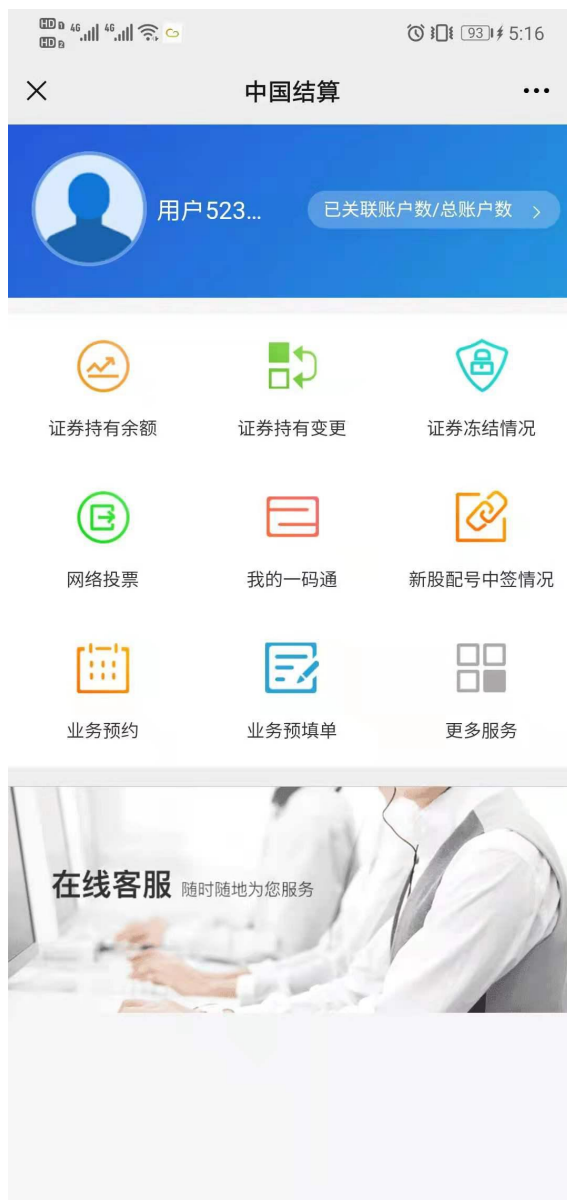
HD 4G 4G 93 5:16

×
中国结算
•••

用户523...
已关联账户数/总账户数 >

证券持有余额
证券持有变更
证券冻结情况

网络投票
我的一码通
新股配号中签情况

业务预约
业务预填单
更多服务

在线客服 随时随地为您服务